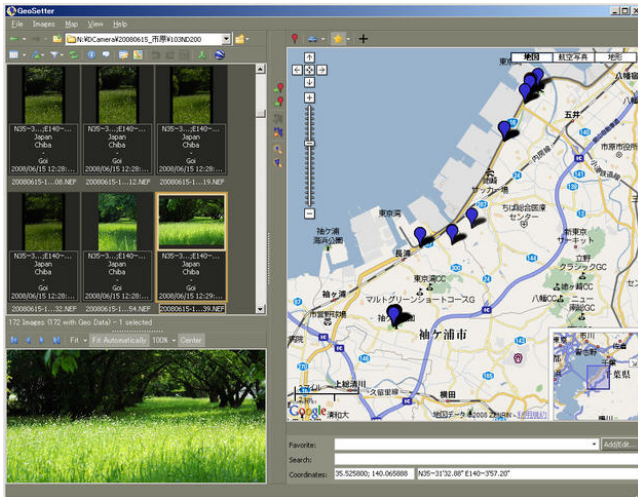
GeoSetter

File Images Map View Help

N:¥Camera¥20080615_市原¥103ND200

N35-3...,E140-...
Japan
Chiba
-
Goi
2008/06/15 12:28:...
20080615-1....08.NEF

N35-3...,E140-...
Japan
Chiba
-
Goi
2008/06/15 12:28:...
20080615-1....12.NEF

N35-3...,E140-...
Japan
Chiba
-
Goi
2008/06/15 12:28:...
20080615-1....19.NEF

N35-3...,E140-...
Japan
Chiba
-
Goi
2008/06/15 12:28:...
20080615-1....32.NEF

N35-3...,E140-...
Japan
Chiba
-
Goi
2008/06/15 12:28:...
20080615-1....54.NEF

N35-3...,E140-...
Japan
Chiba
-
Goi
2008/06/15 12:29:...
20080615-1....39.NEF

172 Images (172 with Geo Data) - 1 selected

Fit Fit Automatically 100% Center

地図 航空写真 地形

五井
八幡宿
市原
内房線
東京湾
ちば県食品医療センター
姉ケ崎
袖ケ浦
袖ケ浦市
東京ドイツ村
マルトグリーンショートコースG
立野クラシックGC
八幡GC
ニュー市原GC
上総湊川
久保里
横田
袖和大
鹿島
地図データ ©2008 ZENRIN

Favorite:
Add/Edit...
Search:
Coordinates: 35.525800; 140.065888 N35°31'32.88" E140°3'57.20"